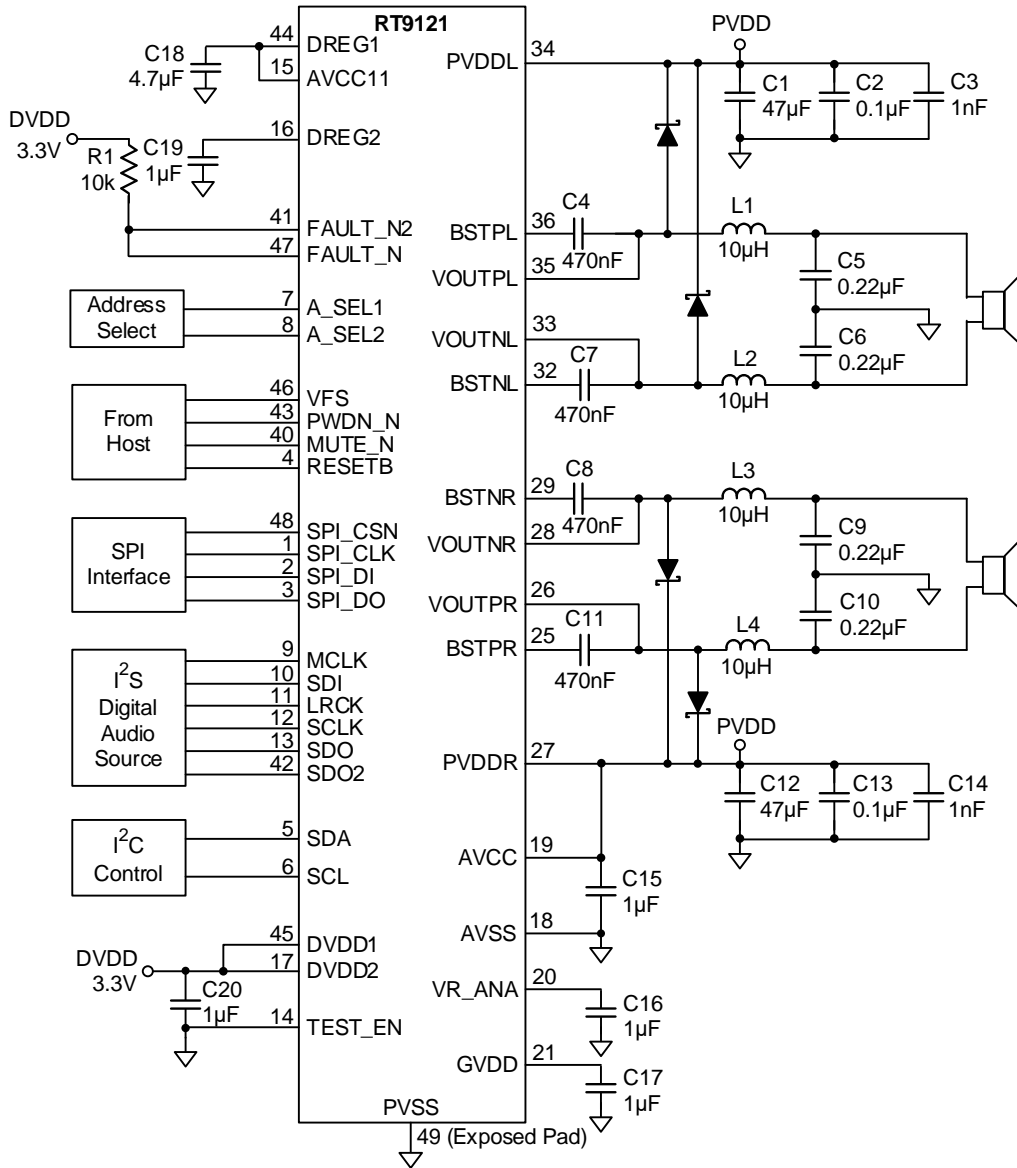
RT9121

C18
4.7μF
44 DREG1
15 AVCC11

DVDD
3.3V
R1
10k
C19
1μF
16 DREG2

41 FAULT_N2
47 FAULT_N

Address Select
7 A_SEL1
8 A_SEL2

From Host
46 VFS
43 PWDN_N
40 MUTE_N
4 RESETB

SPI Interface
48 SPI_CSN
1 SPI_CLK
2 SPI_DI
3 SPI_DO

$I^2S$ Digital Audio Source
9 MCLK
10 SDI
11 LRCK
12 SCLK
13 SDO
42 SDO2

$I^2C$ Control
5 SDA
6 SCL

DVDD
3.3V
C20
1μF
45 DVDD1
17 DVDD2
14 TEST_EN

PVSS
49 (Exposed Pad)

PVDD
PVDDL 34
C1 47μF
C2 0.1μF
C3 1nF

BSTPL 36
C4
470nF
VOUTPL 35
L1
10μH
C5
0.22μF
C6
0.22μF
VOUTNL 33
BSTNL 32
C7
470nF
L2
10μH

BSTNR 29
C8
470nF
VOUTNR 28
L3
10μH
C9
0.22μF
C10
0.22μF
VOUTPR 26
BSTPR 25
C11
470nF
L4
10μH

PVDD
PVDDR 27
C12 47μF
C13 0.1μF
C14 1nF

AVCC 19
C15
1μF
AVSS 18
VR_ANA 20
C16
1μF
GVDD 21
C17
1μF